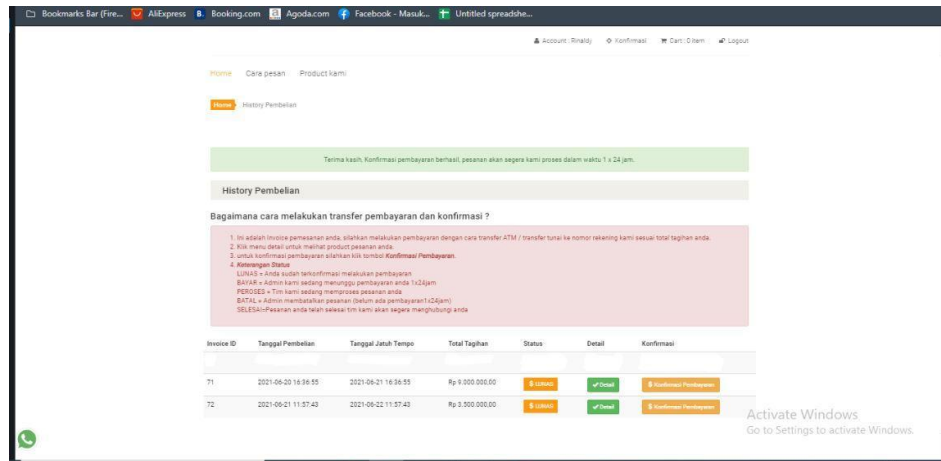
Bookmarks Bar (Fire... AliExpress Booking.com Agoda.com Facebook - Masuk... Untitled spreadshe...

Account : Rinaldy Konfirmasi Cart : 0 item Logout

Home Cara pesan Product kami

Home History Pembelian

Terima kasih, Konfirmasi pembayaran berhasil, pesanan akan segera kami proses dalam waktu 1 x 24 jam.

History Pembelian

Bagaimana cara melakukan transfer pembayaran dan konfirmasi ?

1. Ini adalah invoice pemesanan anda, silahkan melakukan pembayaran dengan cara transfer ATM / transfer tunai ke nomor rekening kami sesuai total tagihan anda.
2. Klik menu detail untuk melihat product pesanan anda.
3. untuk konfirmasi pembayaran silahkan klik tombol Konfirmasi Pembayaran.
4. Keterangan Status
LUNAS = Anda sudah terkonfirmasi melakukan pembayaran
BAYAR = Admin kami sedang menunggu pembayaran anda 1x24jam
PEROSES = Tim kami sedang memproses pesanan anda
BATAL = Admin membatalkan pesanan (belum ada pembayaran1x24jam)
SELESAI=Pesanan anda telah selesai tim kami akan segera menghubungi anda

| Invoice ID | Tanggal Pembelian | Tanggal Jatuh Tempo | Total Tagihan | Status | Detail | Konfirmasi |
|---|---|---|---|---|---|---|
| 71 | 2021-06-20 16:36:55 | 2021-06-21 16:36:55 | Rp 9.000.000,00 | $ LUNAS | Detail | $ Konfirmasi Pembayaran |
| 72 | 2021-06-21 11:57:43 | 2021-06-22 11:57:43 | Rp 3.500.000,00 | $ LUNAS | Detail | $ Konfirmasi Pembayaran |

Activate Windows
Go to Settings to activate Windows.